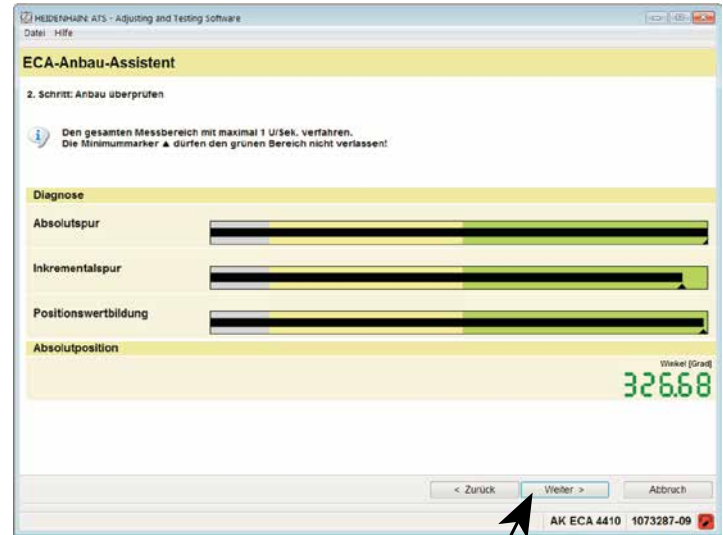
HEIDENHAIN ATS - Adjusting and Testing Software
Datei Hilfe

ECA-Anbau-Assistent

2. Schritt: Anbau überprüfen

Den gesamten Messbereich mit maximal 1 U/Sek. verfahren.
Die Minimummarker ▲ dürfen den grünen Bereich nicht verlassen!

Diagnose

Absolutspur

Inkrementalspur

Positionswertbildung

Absolutposition

Winkel [Grad]
326.68

< Zurück
Weiter >
Abbruch

AK ECA 4410 1073287-09